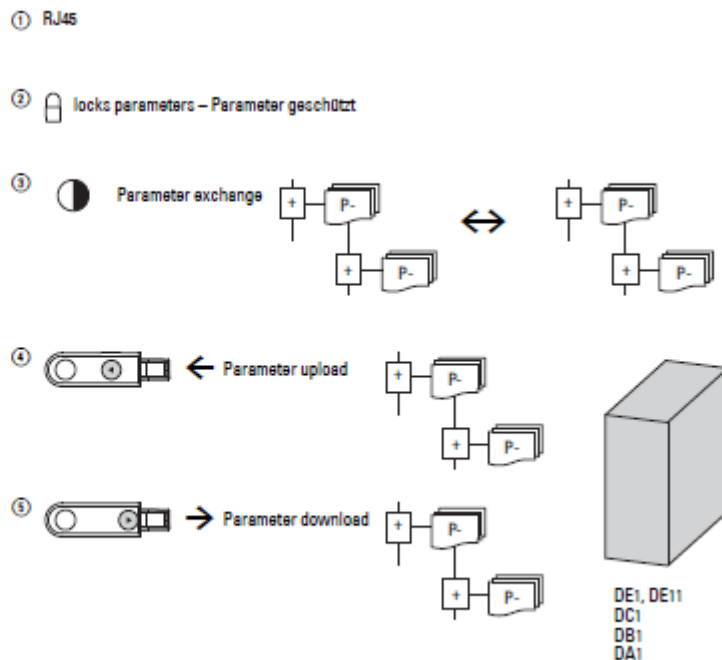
① RJ45

② locks parameters – Parameter geschützt

③ Parameter exchange

+ P-

+ P-

$\Leftrightarrow$

+ P-

+ P-

④ $\leftarrow$ Parameter upload

+ P-

+ P-

⑤ $\rightarrow$ Parameter download

+ P-

+ P-

DE1, DE11
DC1
DB1
DA1